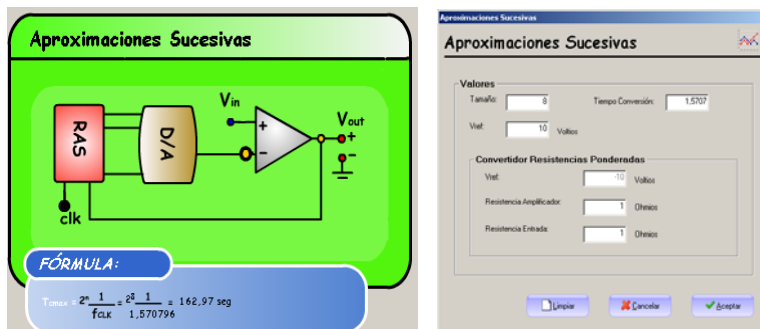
Aproximaciones Sucesivas

RAS

D/A

$V_{in}$

$V_{out}$

+

−

+

clk

FÓRMULA:

$T_{cmax} = 2^n \frac{1}{f_{CLK}} = 2^8 \frac{1}{1,570796} = 162,97$ seg

Aproximaciones Sucesivas

Aproximaciones Sucesivas

Valores

Tamaño: 8

Tiempo Conversión: 1,5707

Vref: 10 Voltios

Convertidor Resistencias Ponderadas

Vref: -10 Voltios

Resistencia Amplificador: 1 Ohmios

Resistencia Entrada: 1 Ohmios

Limpiar

Cancelar

Aceptar